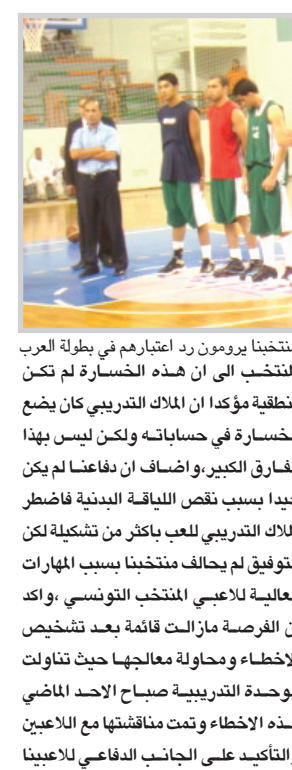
منتخبنا يرومون رد اعتبارهم في بطولة العرب

للنتخب الى ان هذه الخسارة لم تكن منطقية مؤكدا ان الملاك التدريبي كان يضع خسارة في حساباته ولكن ليس بهذا فارق الكبير، واضاف ان دفاعنا لم يكن جيدا بسبب نقص اللياقة البدنية فاضطر لملاك التدريبي للعب باكثر من تشكيلة لكن توفيق لم يحالف منتخبنا بسبب المهارات عالية للاعبي المنتخب التونسي، واكد ن الفرصة مازالت قائمة بعد تشخيص لاخطاء ومحاولة معالجتها حيث تناولت وحدة التدريبية صباح الاحد الماضي هذه الاخطاء وتمت مناقشتها مع اللاعبين التأكيد على الجانب الدفاعي للاعبينا